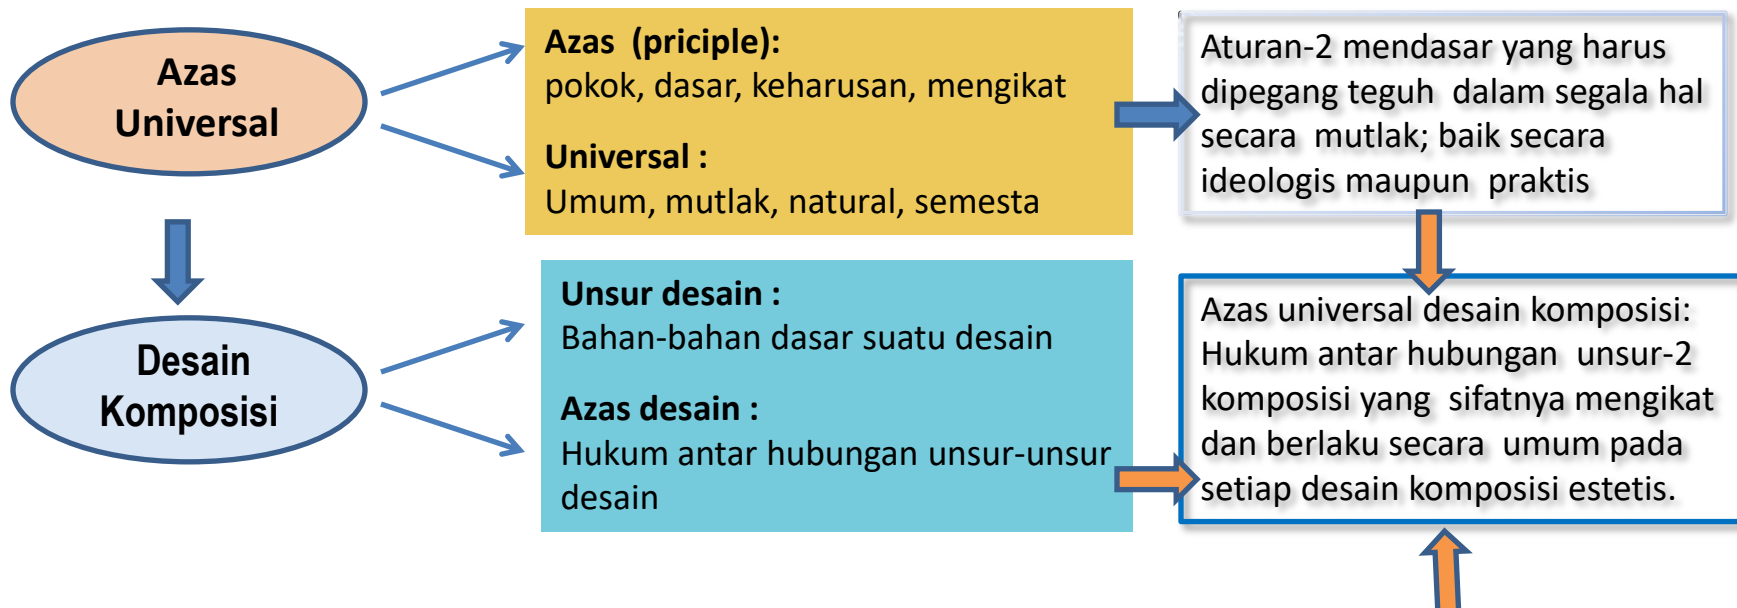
Azas Universal

Azas (priciple):
pokok, dasar, keharusan, mengikat

Universal :
Umum, mutlak, natural, semesta

Aturan-2 mendasar yang harus dipegang teguh dalam segala hal secara mutlak; baik secara ideologis maupun praktis

Desain Komposisi

Unsur desain :
Bahan-bahan dasar suatu desain

Azas desain :
Hukum antar hubungan unsur-unsur desain

Azas universal desain komposisi: Hukum antar hubungan unsur-2 komposisi yang sifatnya mengikat dan berlaku secara umum pada setiap desain komposisi estetis.